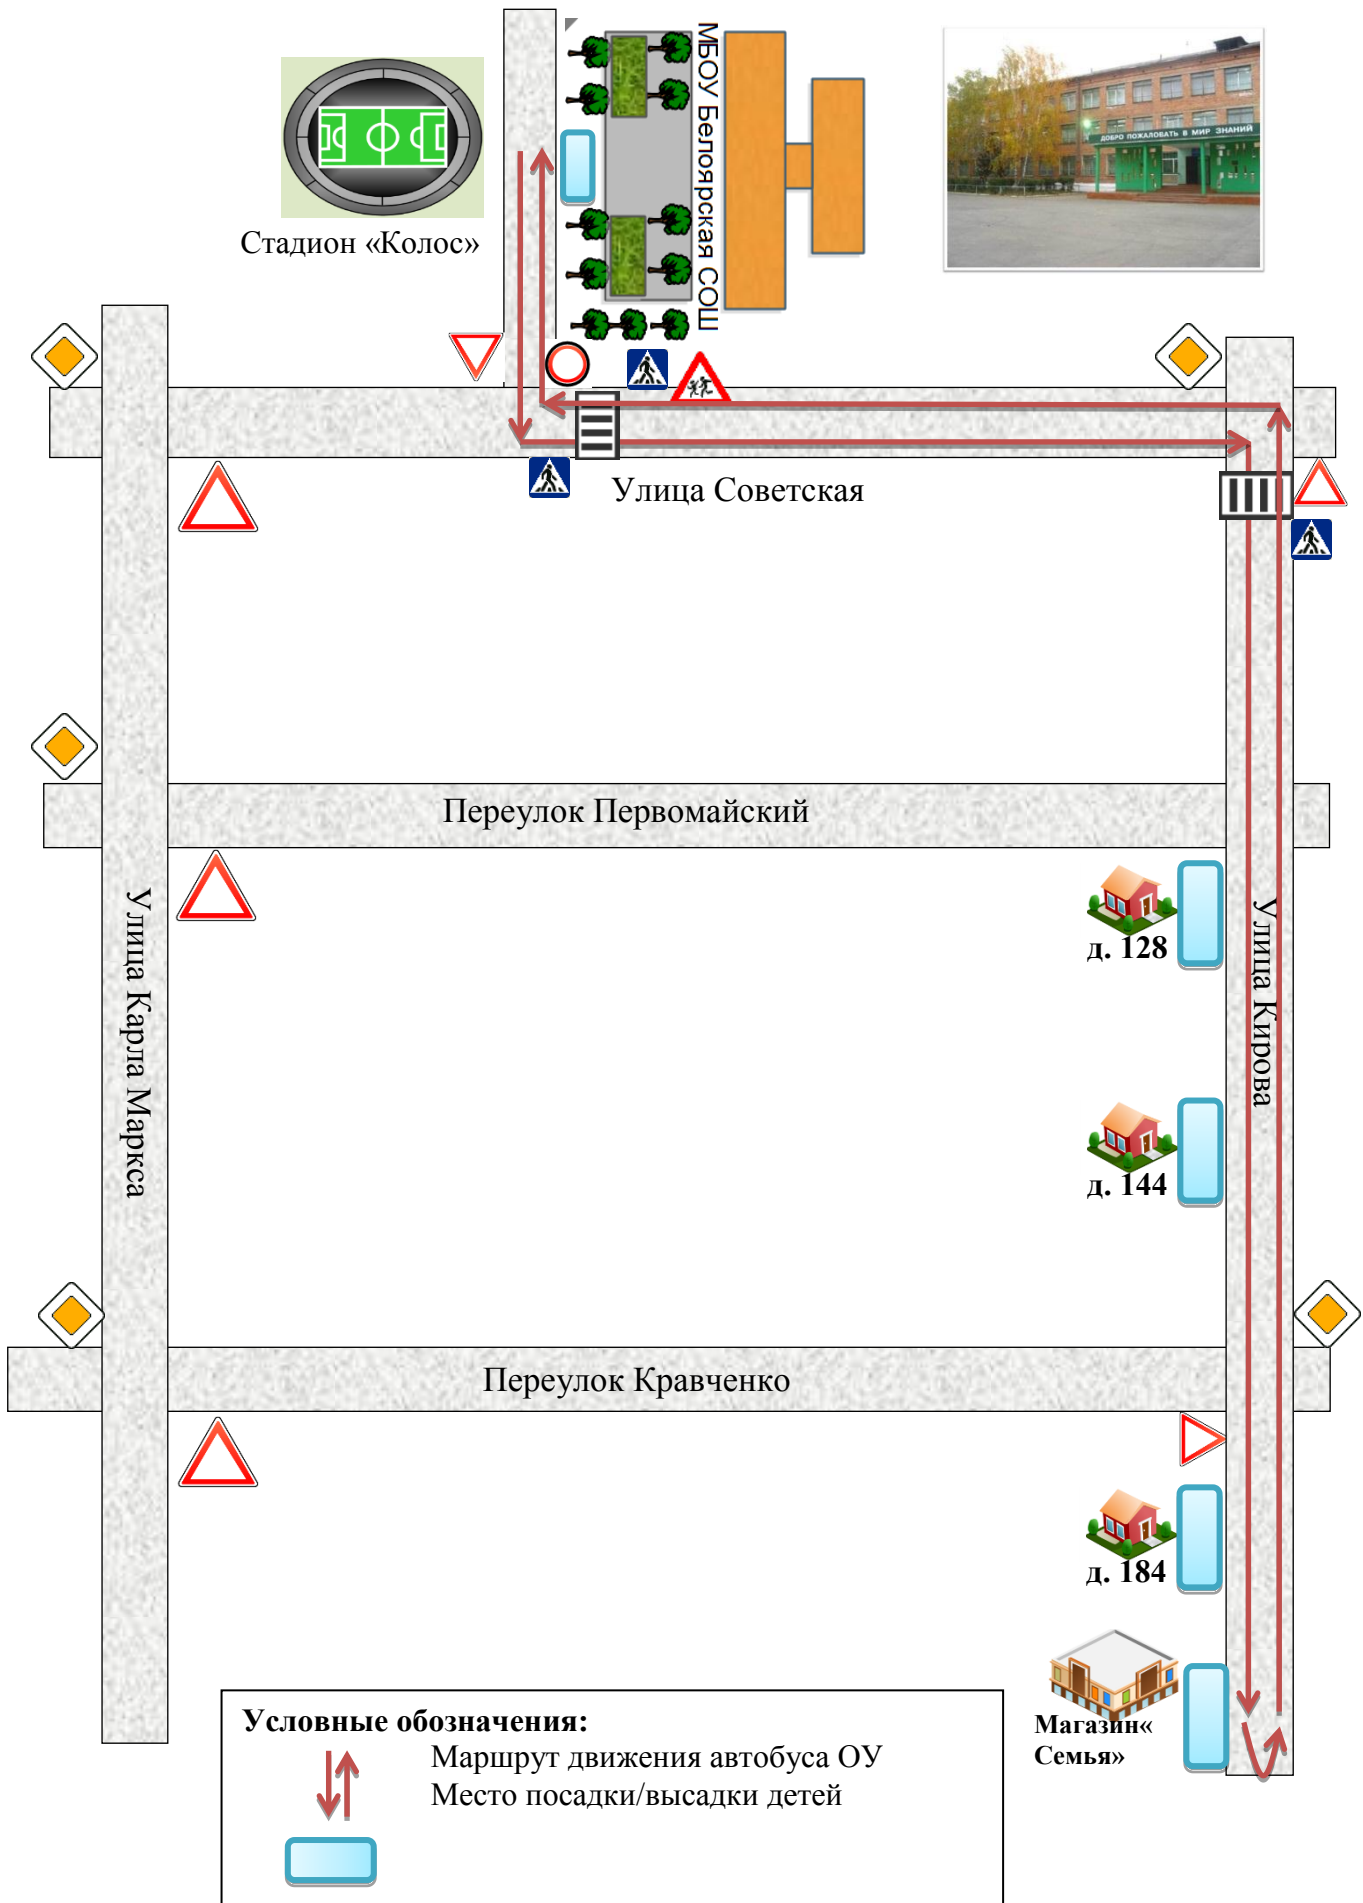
Стадион «Колос»

МБОУ Белоярская СОШ

ДОБРО ПОЖАЛОВАТЬ В МИР ЗНАНИЙ

Улица Советская

Переулок Первомайский

Улица Карла Маркса

Улица Кирова

д. 128

д. 144

Переулок Кравченко

д. 184

Магазин« Семья»

Условные обозначения:
Маршрут движения автобуса ОУ
Место посадки/высадки детей